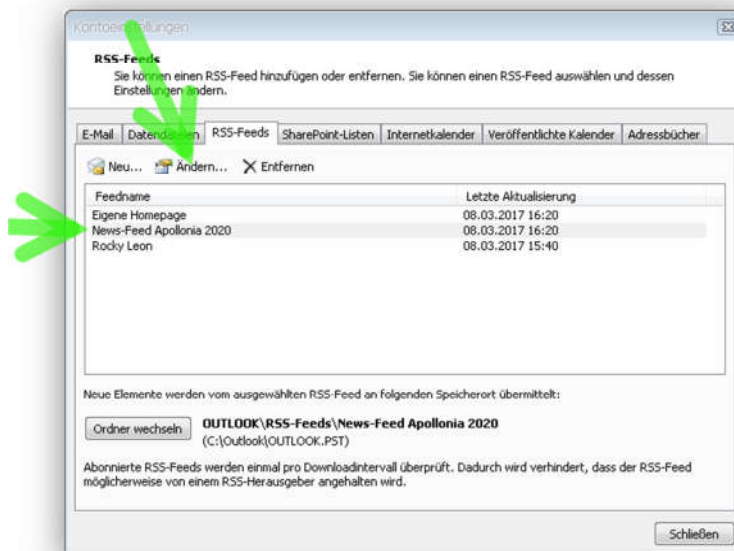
Kontoe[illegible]tellungen

RSS-Feeds
Sie kön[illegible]en einen RSS-Feed hinzufügen oder entfernen. Sie können einen RSS-Feed auswählen und dessen Einstellungen ändern.

E-Mail | Daten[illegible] | RSS-Feeds | SharePoint-Listen | Internetkalender | Veröffentlichte Kalender | Adressbücher

Neu... Ändern... Entfernen

| Feedname | Letzte Aktualisierung |
|---|---|
| Eigene Homepage | 08.03.2017 16:20 |
| News-Feed Apollonia 2020 | 08.03.2017 16:20 |
| Rocky Leon | 08.03.2017 15:40 |

Neue Elemente werden vom ausgewählten RSS-Feed an folgenden Speicherort übermittelt:

Ordner wechseln OUTLOOK\RSS-Feeds\News-Feed Apollonia 2020
(C:\Outlook\OUTLOOK.PST)

Abonnierte RSS-Feeds werden einmal pro Downloadintervall überprüft. Dadurch wird verhindert, dass der RSS-Feed möglicherweise von einem RSS-Herausgeber angehalten wird.

Schließen